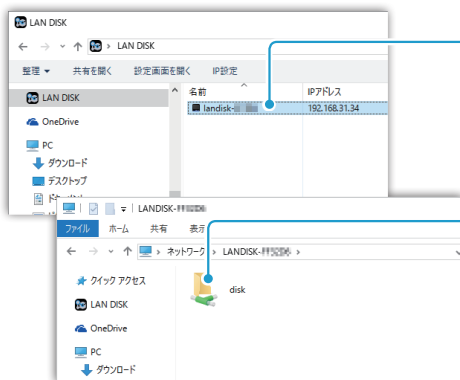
LAN DISK

LAN DISK

整理 ▾ 共有を開く 設定画面を開く IP設定

LAN DISK

OneDrive

PC

ダウンロード

デスクトップ

ドキュメント

名前

IPアドレス

landisk-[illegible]

192.168.31.34

LANDISK-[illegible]

ファイル ホーム 共有 表示

ネットワーク › LANDISK-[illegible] ›

クイック アクセス

LAN DISK

OneDrive

PC

ダウンロード

disk